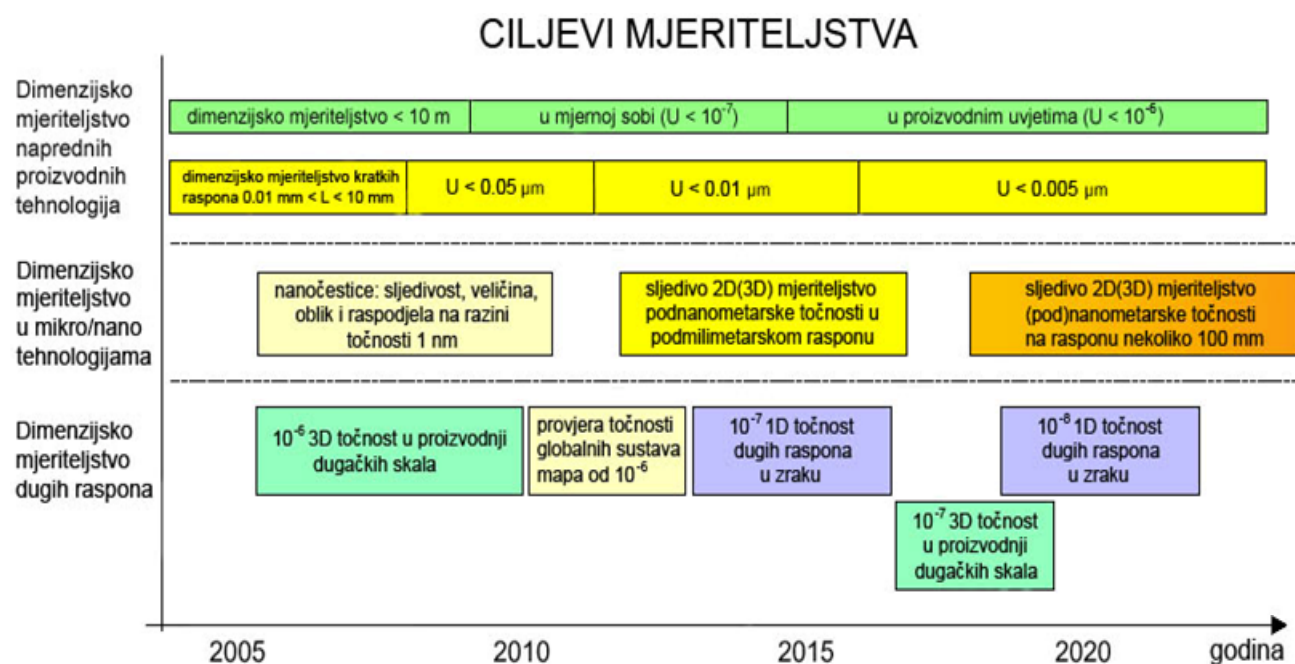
CILJEVI MJERITELJSTVA

Dimenzijsko mjeriteljstvo naprednih proizvodnih tehnologija

dimenzijsko mjeriteljstvo < 10 m

u mjernoj sobi (U < $10^{-7}$)

u proizvodnim uvjetima (U < $10^{-6}$)

dimenzijsko mjeriteljstvo kratkih raspona 0.01 mm < L < 10 mm

U < 0.05 μm

U < 0.01 μm

U < 0.005 μm

Dimenzijsko mjeriteljstvo u mikro/nano tehnologijama

nanočestice: sljedivost, veličina, oblik i raspodjela na razini točnosti 1 nm

sljedivo 2D(3D) mjeriteljstvo podnanometarske točnosti u podmilimetarskom rasponu

sljedivo 2D(3D) mjeriteljstvo (pod)nanometarske točnosti na rasponu nekoliko 100 mm

Dimenzijsko mjeriteljstvo dugih raspona

$10^{-6}$ 3D točnost u proizvodnji dugačkih skala

provjera točnosti globalnih sustava mapa od $10^{-6}$

$10^{-7}$ 1D točnost dugih raspona u zraku

$10^{-8}$ 1D točnost dugih raspona u zraku

$10^{-7}$ 3D točnost u proizvodnji dugačkih skala

2005 2010 2015 2020 godina